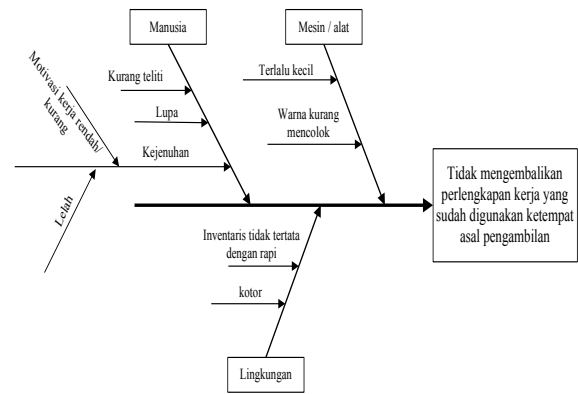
Manusia

Mesin / alat

Motivasi kerja rendah/ kurang

Kurang teliti

Lupa

Kejenuhan

Lelah

Terlalu kecil

Warna kurang mencolok

Tidak mengembalikan perlengkapan kerja yang sudah digunakan ketempat asal pengambilan

Inventaris tidak tertata dengan rapi

kotor

Lingkungan